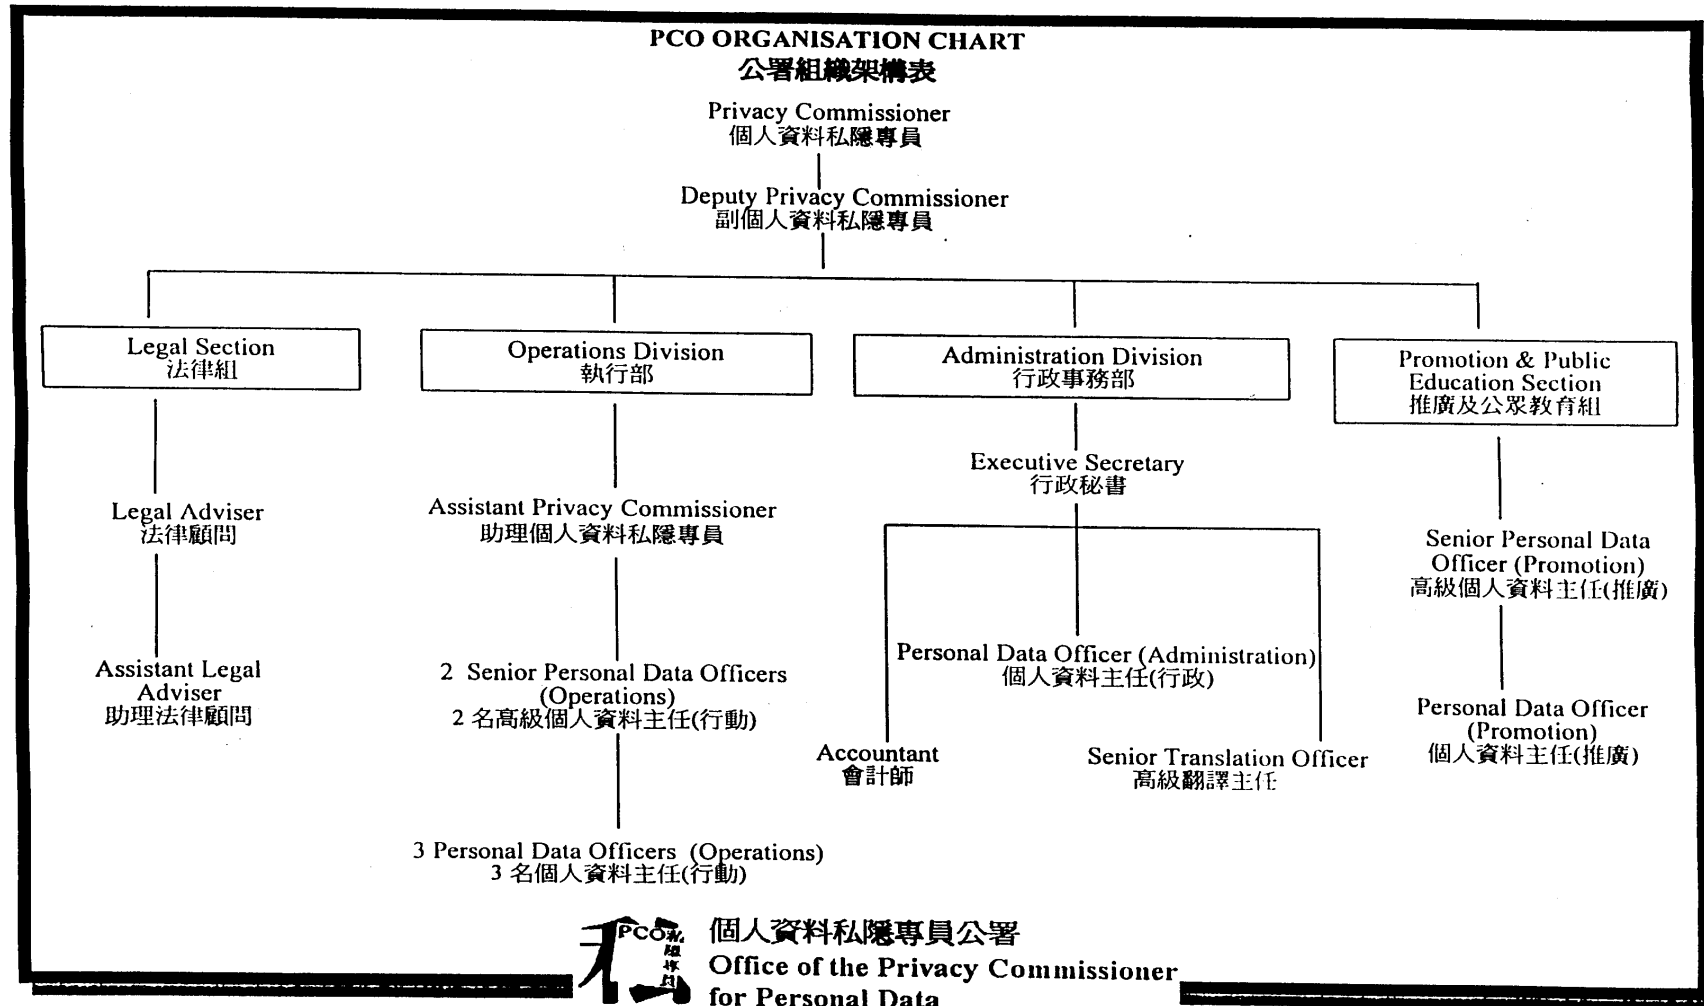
PCO ORGANISATION CHART
公署組織架構表

Privacy Commissioner
個人資料私隱專員

Deputy Privacy Commissioner
副個人資料私隱專員

Legal Section
法律組

Legal Adviser
法律顧問

Assistant Legal Adviser
助理法律顧問

Operations Division
執行部

Assistant Privacy Commissioner
助理個人資料私隱專員

2 Senior Personal Data Officers (Operations)
2 名高級個人資料主任(行動)

3 Personal Data Officers (Operations)
3 名個人資料主任(行動)

Administration Division
行政事務部

Executive Secretary
行政秘書

Personal Data Officer (Administration)
個人資料主任(行政)

Accountant
會計師

Senior Translation Officer
高級翻譯主任

Promotion & Public Education Section
推廣及公眾教育組

Senior Personal Data Officer (Promotion)
高級個人資料主任(推廣)

Personal Data Officer (Promotion)
個人資料主任(推廣)

PCO 私隱專員
個人資料私隱專員公署
Office of the Privacy Commissioner for Personal Data